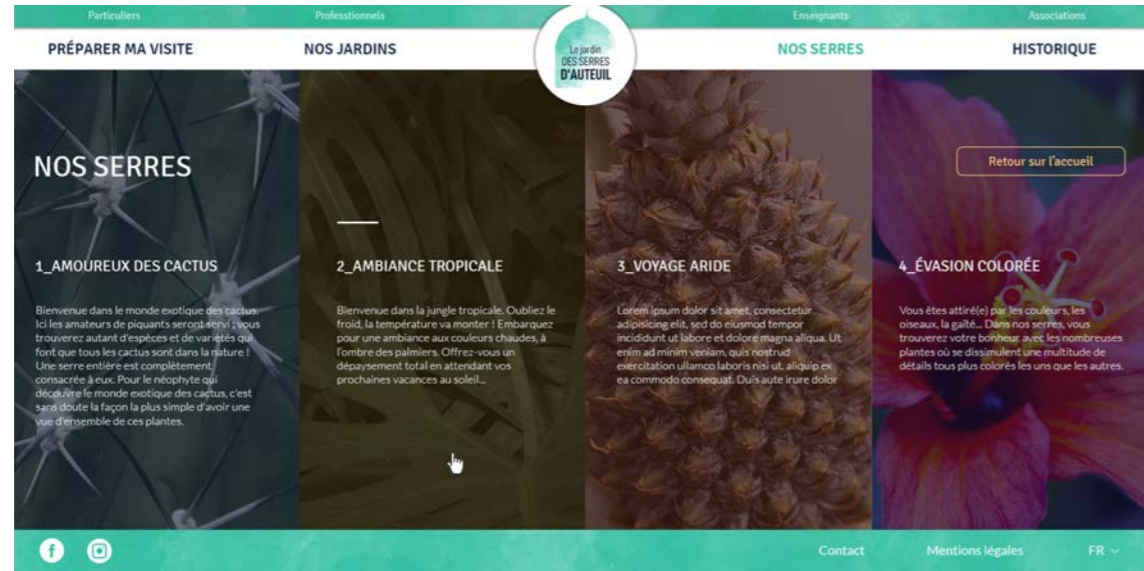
Particuliers Professionnels Enseignants Associations

PRÉPARER MA VISITE NOS JARDINS

Le jardin DES SERRES D'AUTEUIL

NOS SERRES HISTORIQUE

NOS SERRES

Retour sur l'accueil

1_AMOUREUX DES CACTUS

Bienvenue dans le monde exotique des cactus. Ici les amateurs de piquants seront servi ; vous trouverez autant d'espèces et de variétés qui font que tous les cactus sont dans la nature ! Une serre entière est complètement consacrée à eux. Pour le néophyte qui découvre le monde exotique des cactus, c'est sans doute la façon la plus simple d'avoir une vue d'ensemble de ces plantes.

2_AMBIANCE TROPICALE

Bienvenue dans la jungle tropicale. Oubliez le froid, la température va monter ! Embarquez pour une ambiance aux couleurs chaudes, à l'ombre des palmiers. Offrez-vous un dépaysement total en attendant vos prochaines vacances au soleil...

3_VOYAGE ARIDE

Lorem ipsum dolor sit amet, consectetur adipisicing elit, sed do eiusmod tempor incididunt ut labore et dolore magna aliqua. Ut enim ad minim veniam, quis nostrud exercitation ullamco laboris nisi ut aliquip ex ea commodo consequat. Duis aute irure dolor

4_ÉVASION COLORÉE

Vous êtes attiré(e) par les couleurs, les oiseaux, la gaîté... Dans nos serres, vous trouverez votre bonheur avec les nombreuses plantes où se dissimulent une multitude de détails tous plus colorés les uns que les autres.

Contact Mentions légales FR